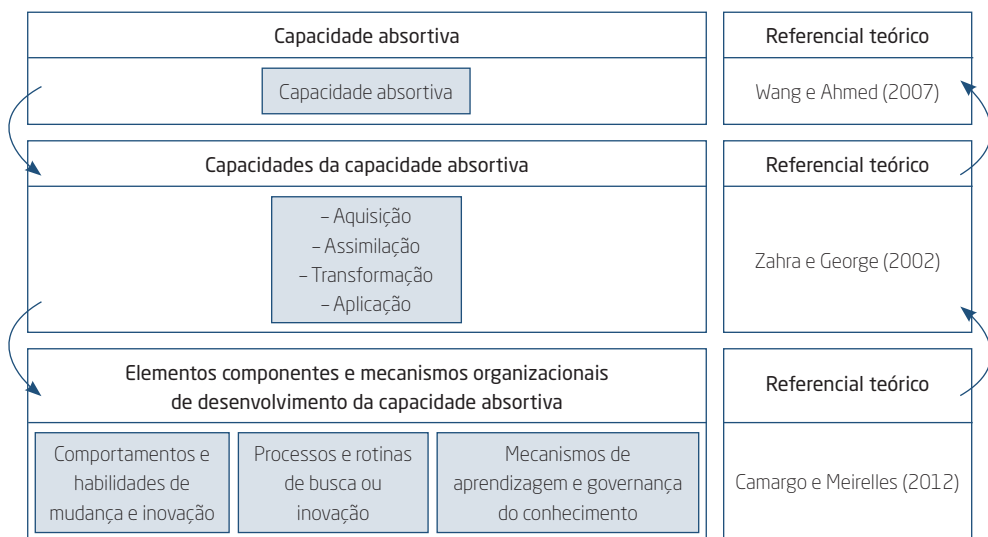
Capacidade absortiva

Capacidade absortiva

Referencial teórico

Wang e Ahmed (2007)

Capacidades da capacidade absortiva

– Aquisição
– Assimilação
– Transformação
– Aplicação

Referencial teórico

Zahra e George (2002)

Elementos componentes e mecanismos organizacionais de desenvolvimento da capacidade absortiva

Comportamentos e habilidades de mudança e inovação

Processos e rotinas de busca ou inovação

Mecanismos de aprendizagem e governança do conhecimento

Referencial teórico

Camargo e Meirelles (2012)